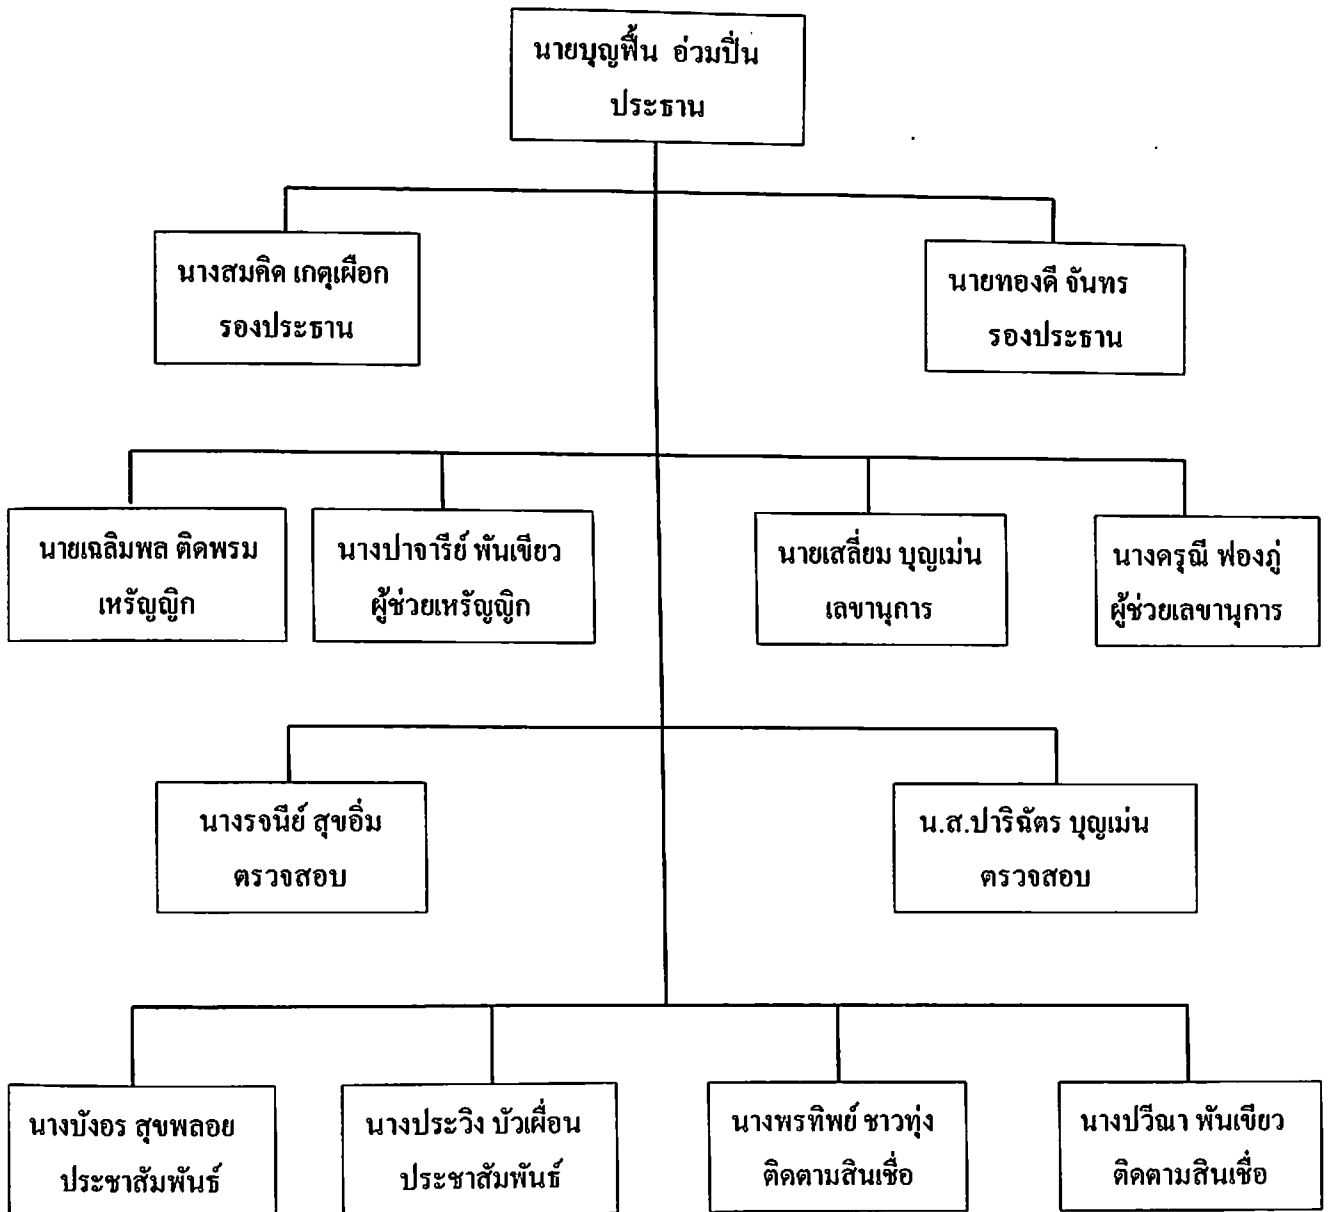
นายบุญฟื้น อ่วมปื่น
ประธาน

นางสมคิด เกตุเผือก
รองประธาน

นายทองดี จันทร
รองประธาน

นายเฉลิมพล ติดพรม
เหรัญญิก

นางปาจารีย์ พันเขียว
ผู้ช่วยเหรัญญิก

นายเสลี่ยม บุญเม่น
เลขานุการ

นางครุณี ฟองภู่
ผู้ช่วยเลขานุการ

นางรจนีย์ สุขอิ่ม
ตรวจสอบ

น.ส.ปาริฉัตร บุญเม่น
ตรวจสอบ

นางบังอร สุขพลอย
ประชาสัมพันธ์

นางประวิง บัวเผื่อน
ประชาสัมพันธ์

นางพรทิพย์ ชาวทุ่ง
ติดตามสินเชื่อ

นางปวีณา พันเขียว
ติดตามสินเชื่อ